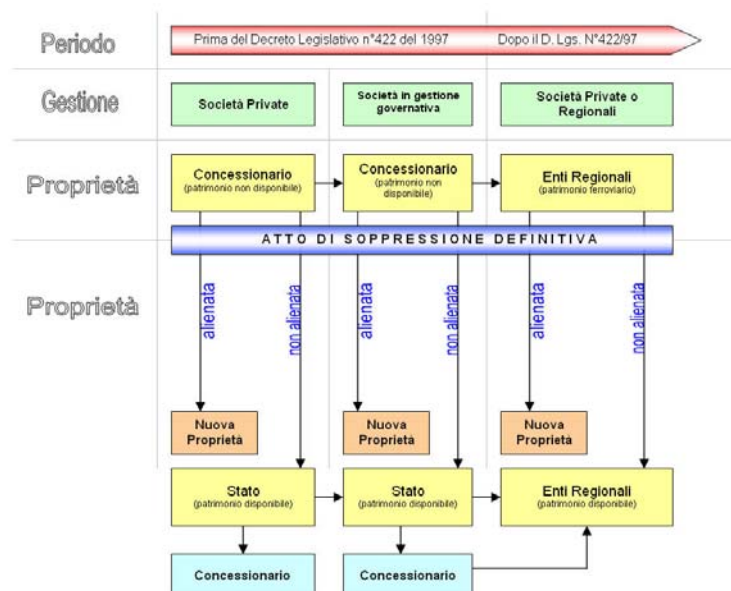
Periodo

Prima del Decreto Legislativo n°422 del 1997

Dopo il D. Lgs. N°422/97

Gestione

Società Private

Società in gestione governativa

Società Private o Regionali

Proprietà

Concessionario
(patrimonio non disponibile)

Concessionario
(patrimonio non disponibile)

Enti Regionali
(patrimonio ferroviario)

ATTO DI SOPPRESSIONE DEFINITIVA

Proprietà

alienata

non alienata

alienata

non alienata

alienata

non alienata

Nuova Proprietà

Nuova Proprietà

Nuova Proprietà

Stato
(patrimonio disponibile)

Stato
(patrimonio disponibile)

Enti Regionali
(patrimonio disponibile)

Concessionario

Concessionario